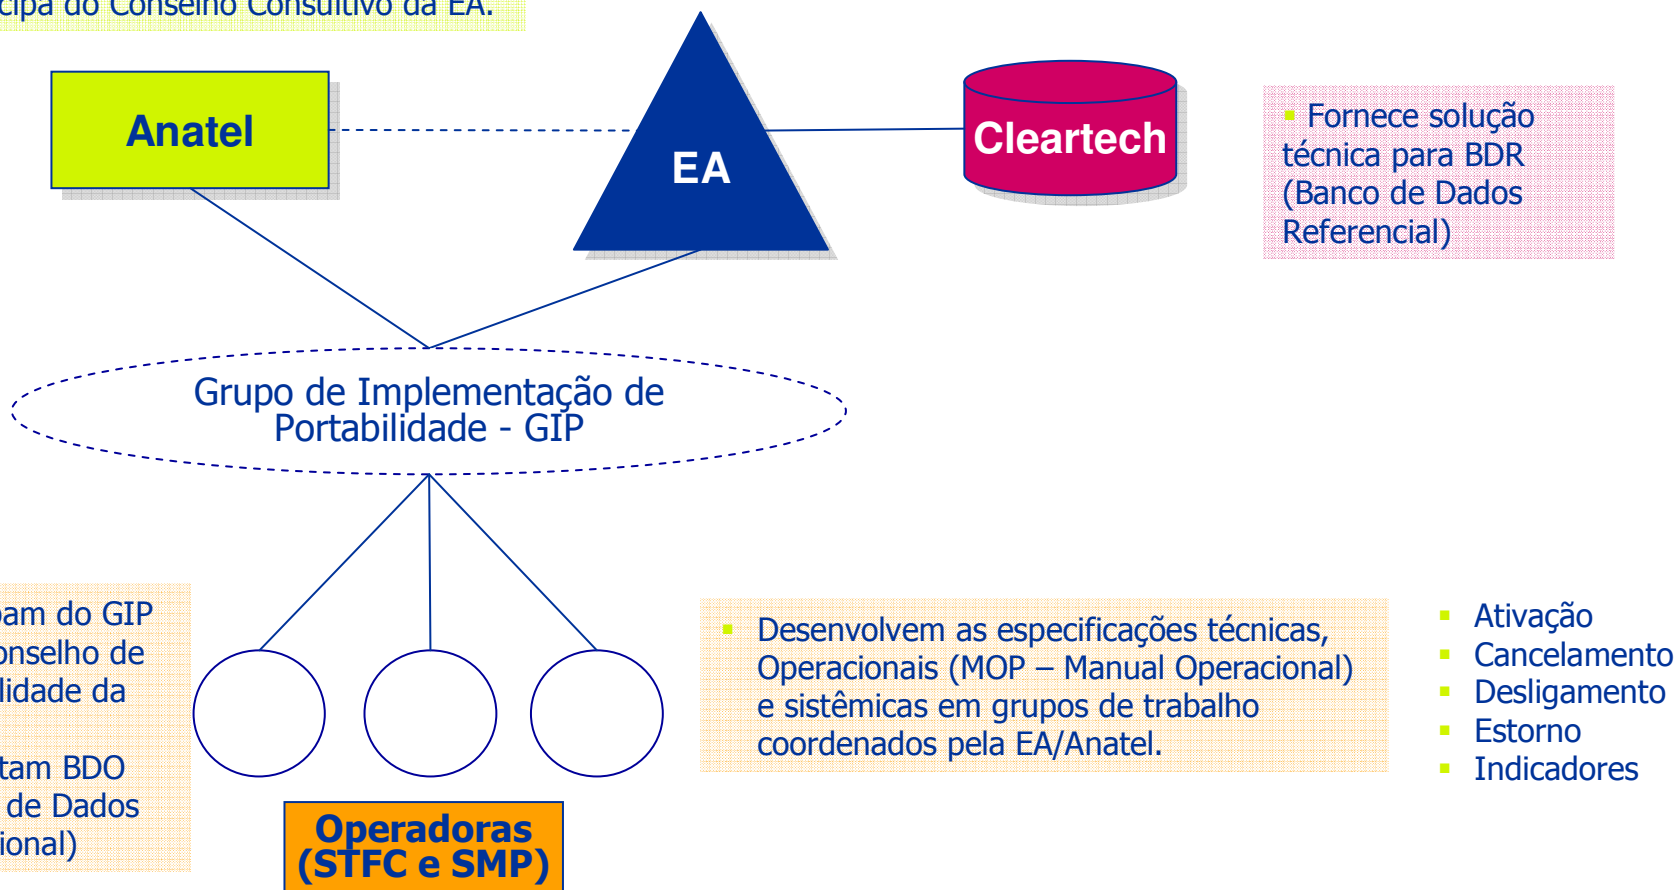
cipa do Conselho Consultivo da EA.

Anatel

EA

Cleartech

Fornece solução técnica para BDR (Banco de Dados Referencial)

Grupo de Implementação de Portabilidade - GIP

pam do GIP
onselho de
lidade da

tam BDO
de Dados
ional)

Operadoras (STFC e SMP)

Desenvolvem as especificações técnicas, Operacionais (MOP – Manual Operacional) e sistêmicas em grupos de trabalho coordenados pela EA/Anatel.

Ativação
Cancelamento
Desligamento
Estorno
Indicadores